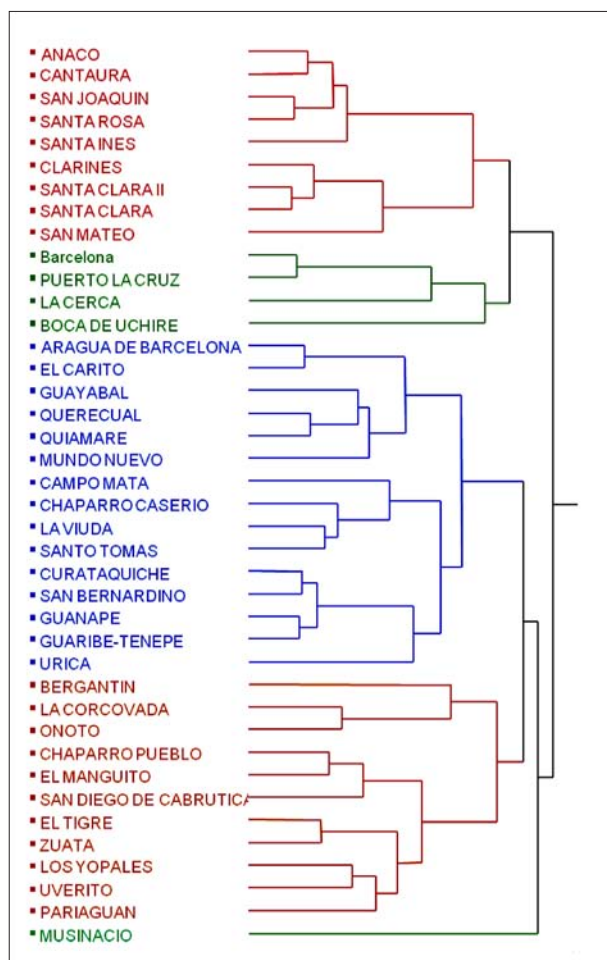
ANACO
CANTAURA
SAN JOAQUIN
SANTA ROSA
SANTA INES
CLARINES
SANTA CLARA II
SANTA CLARA
SAN MATEO
Barcelona
PUERTO LA CRUZ
LA CERCA
BOCA DE UCHIRE
ARAGUA DE BARCELONA
EL CARITO
GUAYABAL
QUERECUAL
QUIAMARE
MUNDO NUEVO
CAMPO MATA
CHAPARRO CASERIO
LA VIUDA
SANTO TOMAS
CURATAQUICHE
SAN BERNARDINO
GUANAPE
GUARIBE-TENEPE
URICA
BERGANTIN
LA CORCOVADA
ONOTO
CHAPARRO PUEBLO
EL MANGUITO
SAN DIEGO DE CABRUTICA
EL TIGRE
ZUATA
LOS YOPALES
UVERITO
PARIAGUAN
MUSINACIO